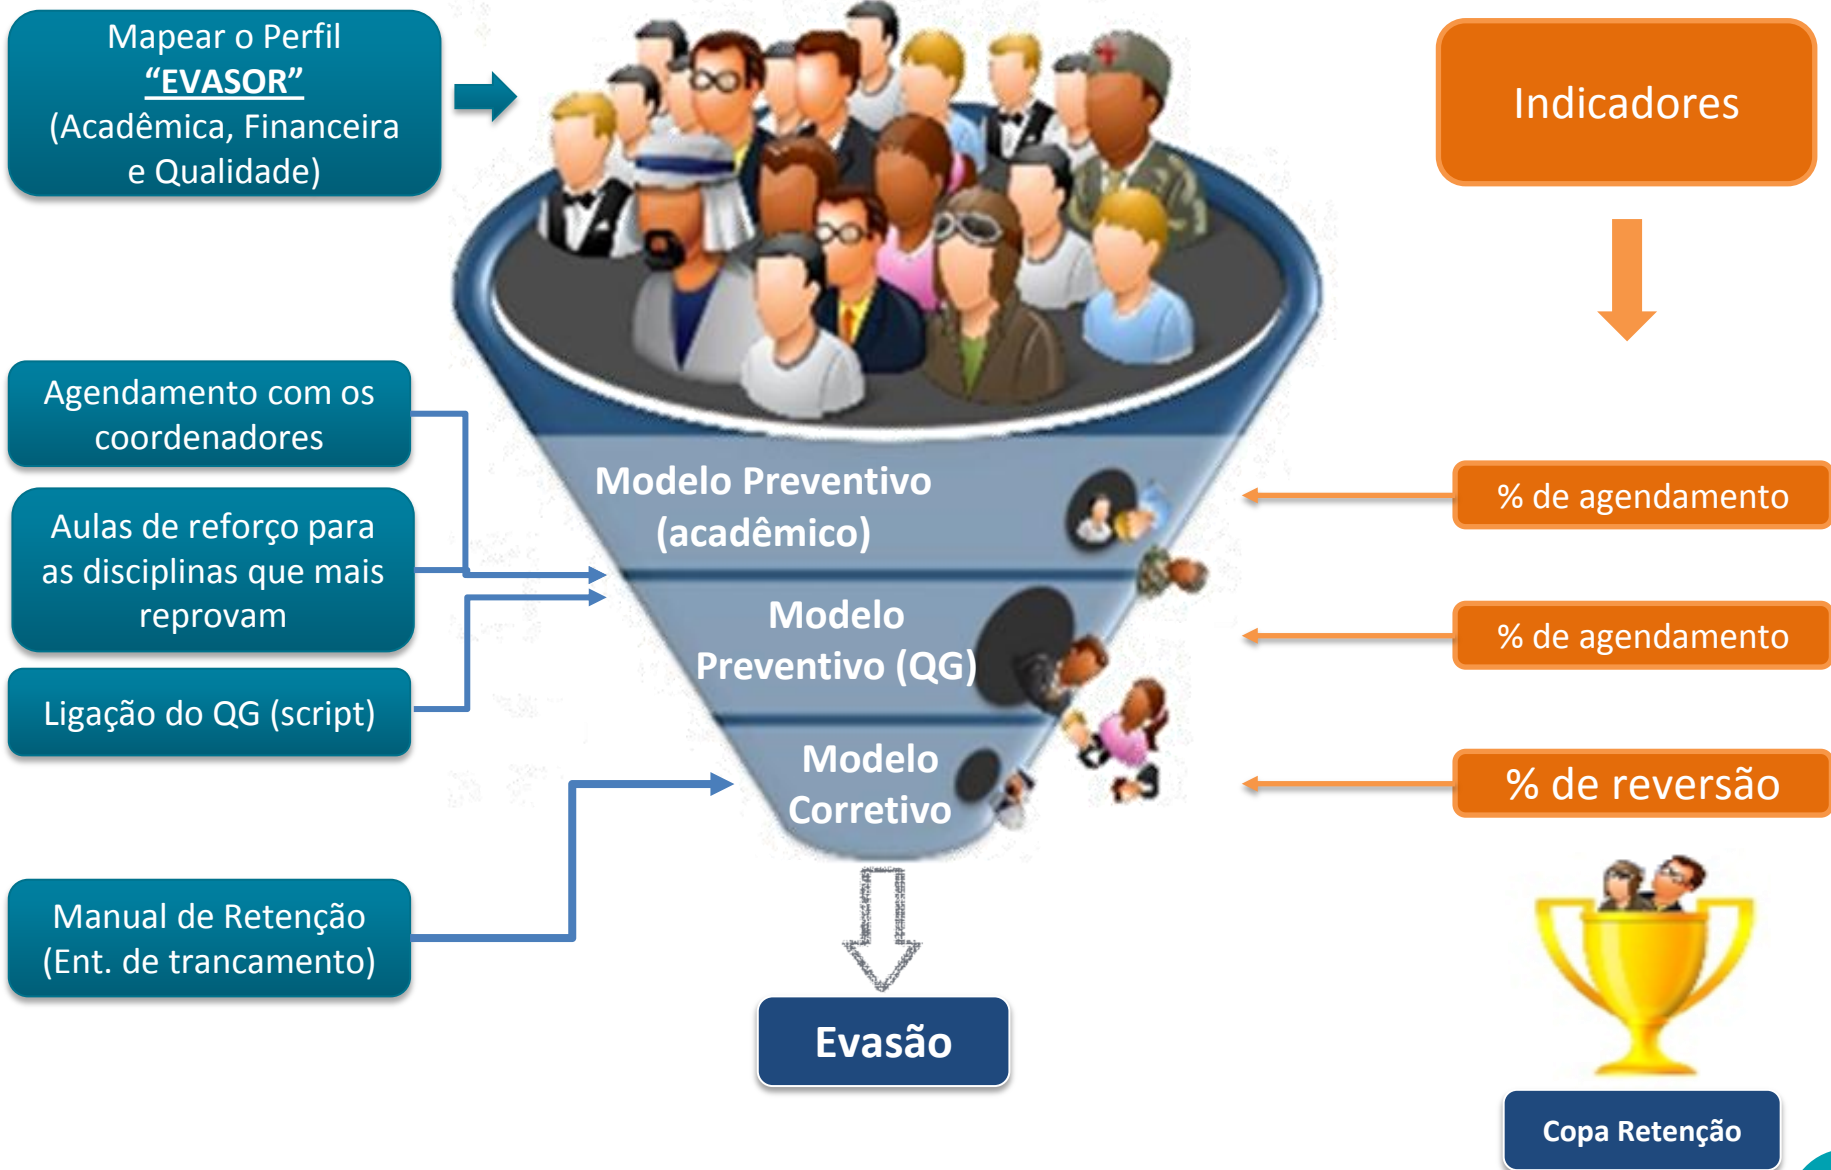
Mapear o Perfil
“EVASOR”
(Acadêmica, Financeira e Qualidade)

Indicadores

Agendamento com os coordenadores

Aulas de reforço para as disciplinas que mais reprovam

Ligação do QG (script)

Modelo Preventivo (acadêmico)

Modelo Preventivo (QG)

Modelo Corretivo

% de agendamento

% de agendamento

% de reversão

Manual de Retenção (Ent. de trancamento)

Evasão

Copa Retenção